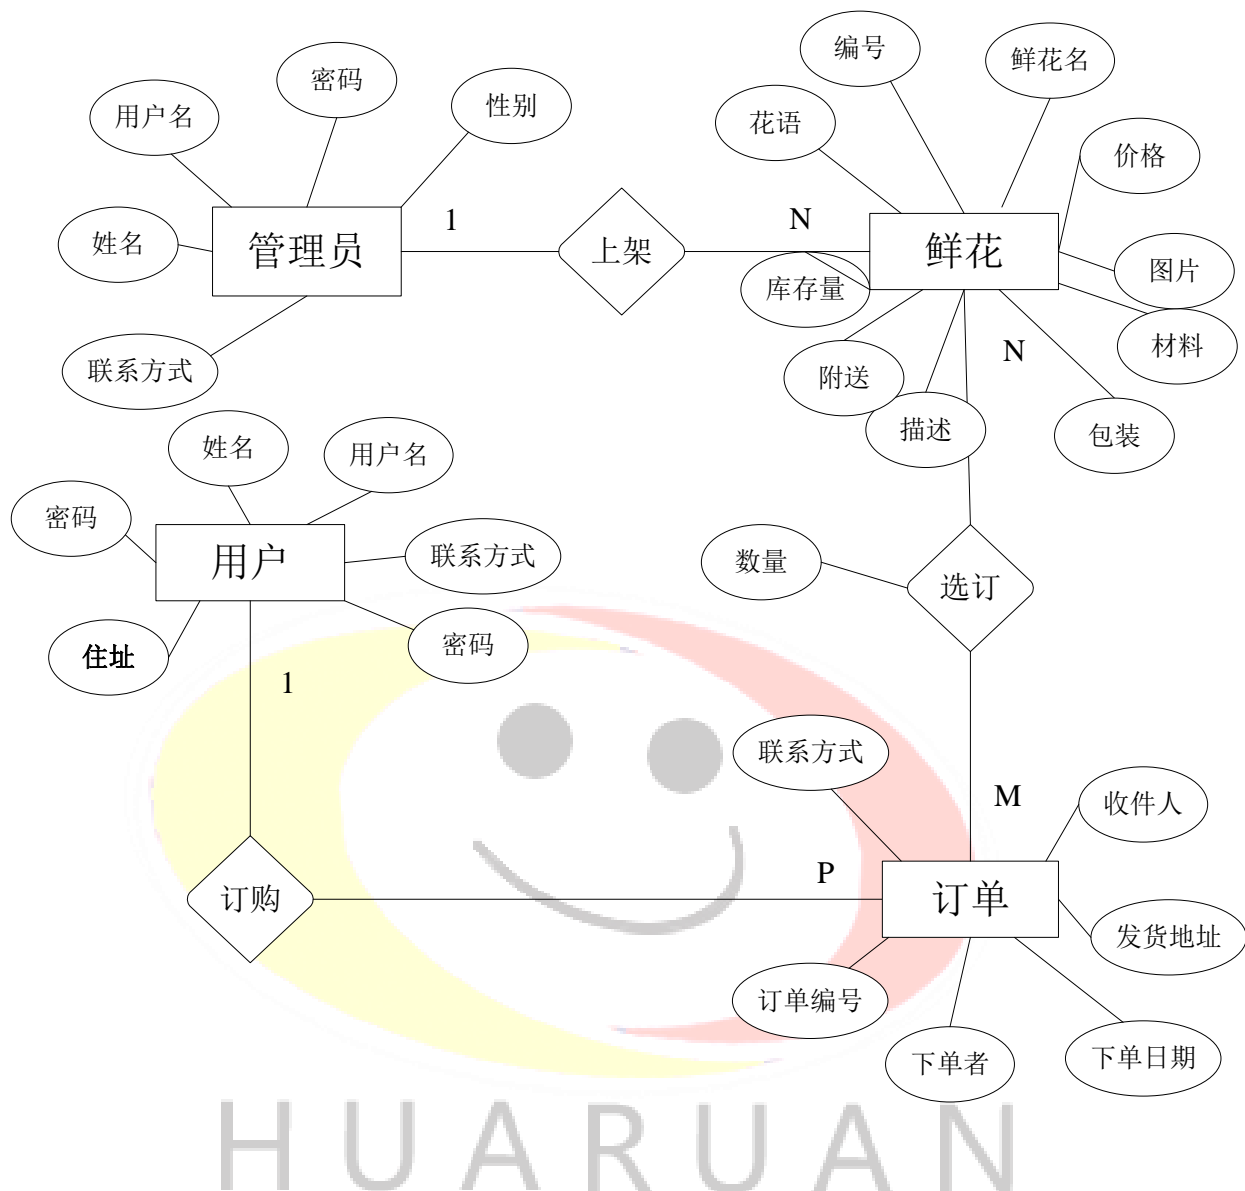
密码
用户名
性别
姓名
管理员
1
上架
N
联系方式
编号
鲜花名
花语
价格
鲜花
图片
库存量
材料
附送
N
描述
包装
姓名
用户名
密码
用户
联系方式
住址
密码
数量
选订
1
联系方式
M
收件人
P
订购
订单
发货地址
订单编号
下单者
下单日期
HUARUAN